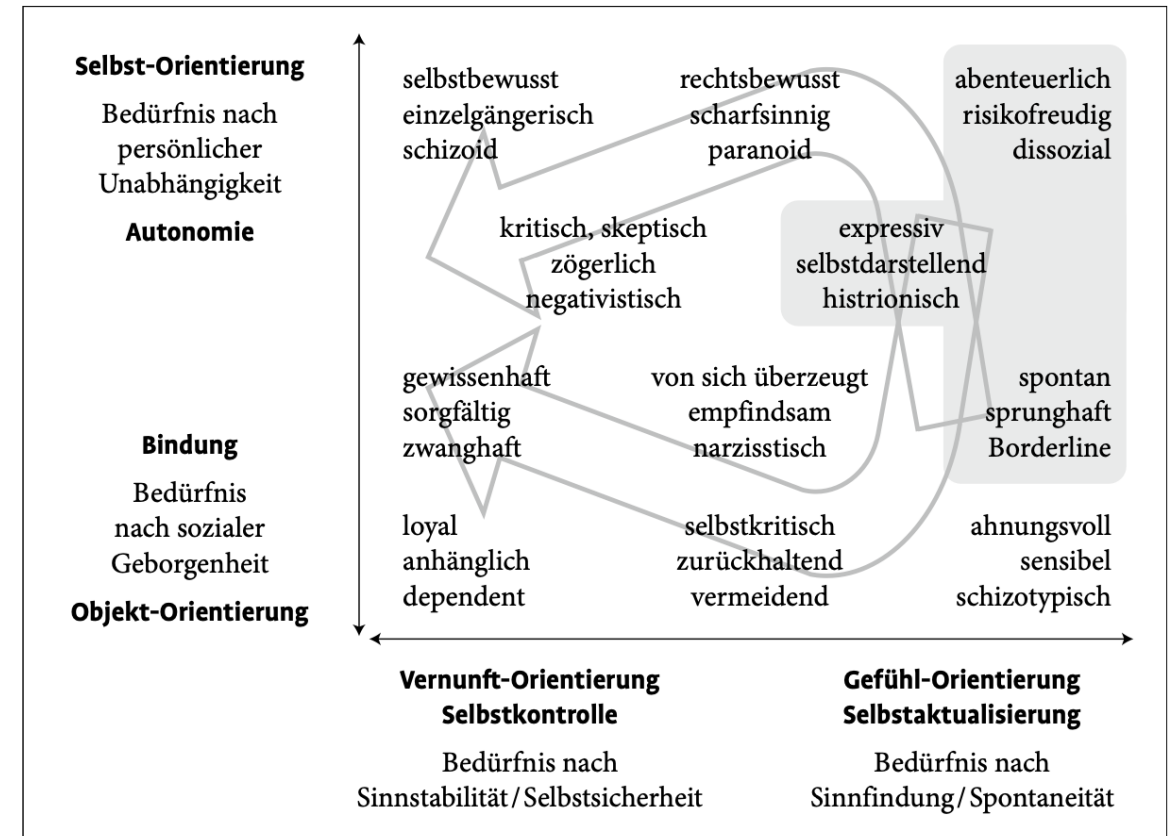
Selbst-Orientierung

Bedürfnis nach persönlicher Unabhängigkeit

Autonomie

Bindung

Bedürfnis nach sozialer Geborgenheit

Objekt-Orientierung

selbstbewusst
einzelgängerisch
schizoid

rechtsbewusst
scharfsinnig
paranoid

abenteuerlich
risikofreudig
dissozial

kritisch, skeptisch
zögerlich
negativistisch

expressiv
selbstdarstellend
histrionisch

gewissenhaft
sorgfältig
zwanghaft

von sich überzeugt
empfindsam
narzisstisch

spontan
sprunghaft
Borderline

loyal
anhänglich
dependent

selbstkritisch
zurückhaltend
vermeidend

ahnungsvoll
sensibel
schizotypisch

Vernunft-Orientierung
Selbstkontrolle

Bedürfnis nach Sinnstabilität / Selbstsicherheit

Gefühl-Orientierung
Selbstaktualisierung

Bedürfnis nach Sinnfindung / Spontaneität